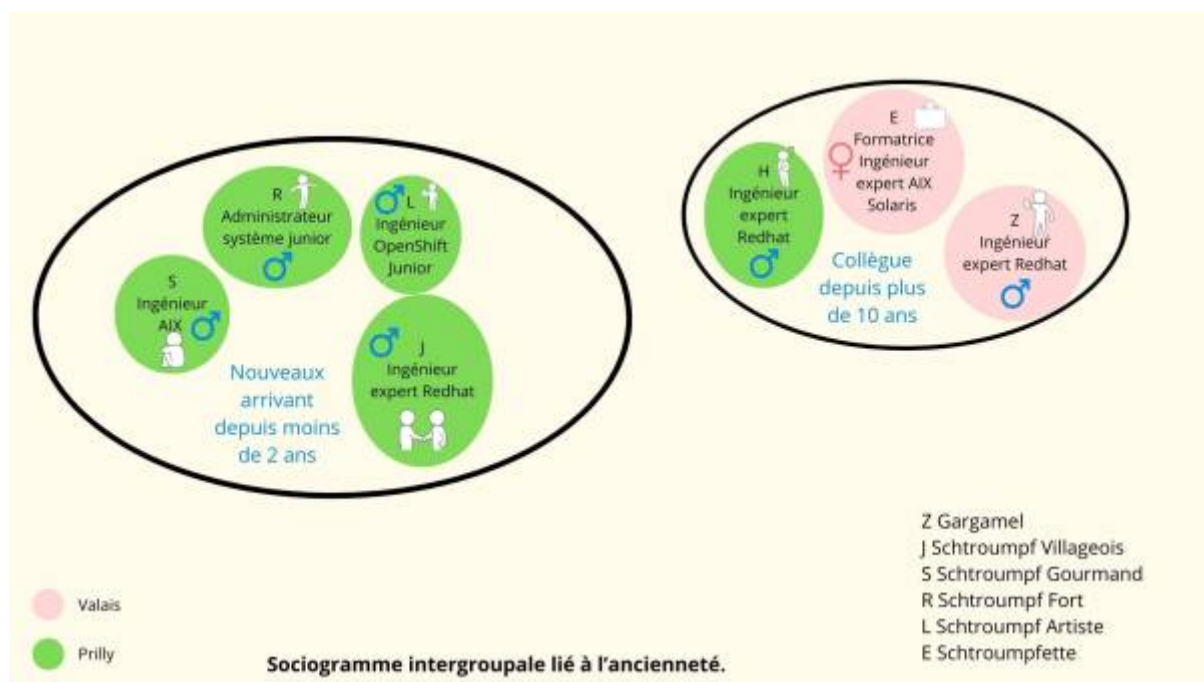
R
Administrateur système junior
♂

L ♂
Ingénieur OpenShift Junior

S
Ingénieur AIX ♂

♂ J
Ingénieur expert Redhat

Nouveaux arrivant depuis moins de 2 ans

E
Formatrice Ingénieur expert AIX Solaris ♀

H
Ingénieur expert Redhat
♂

Z
Ingénieur expert Redhat
♂

Collègue depuis plus de 10 ans

Z Gargamel
J Schtroumpf Villageois
S Schtroumpf Gourmand
R Schtroumpf Fort
L Schtroumpf Artiste
E Schtroumpfette

Valais

Prilly

Sociogramme intergroupale lié à l'ancienneté.